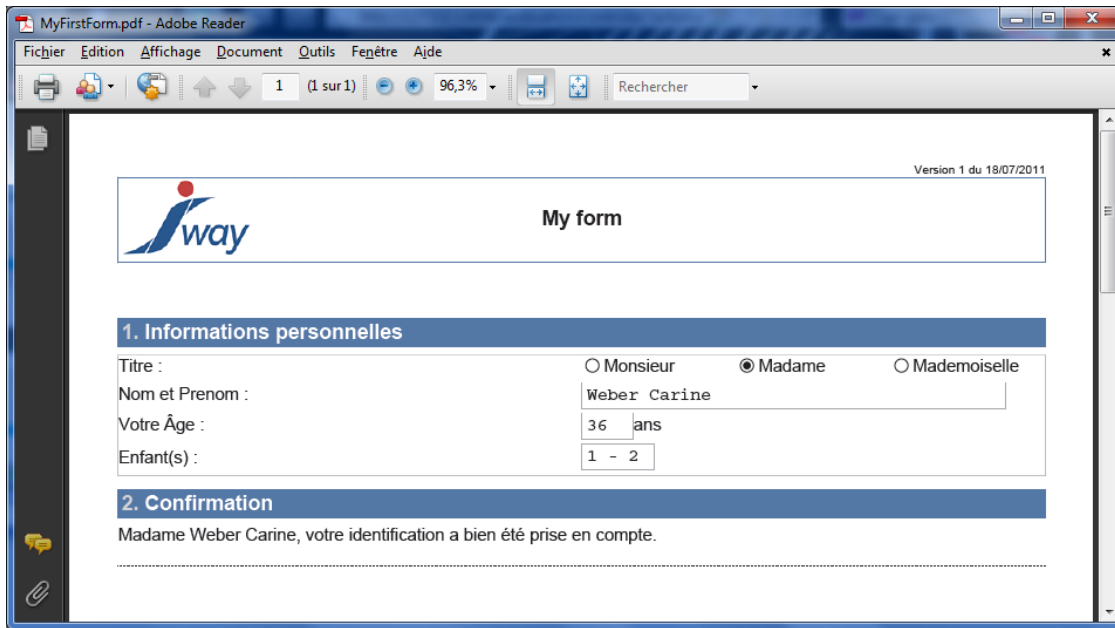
MyFirstForm.pdf - Adobe Reader

Fichier Edition Affichage Document Outils Fenêtre Aide

1 (1 sur 1) 96,3% Rechercher

Version 1 du 18/07/2011

way

My form

1. Informations personnelles

Titre : ○ Monsieur ◉ Madame ○ Mademoiselle

Nom et Prenom : Weber Carine

Votre Âge : 36 ans

Enfant(s) : 1 - 2

2. Confirmation

Madame Weber Carine, votre identification a bien été prise en compte.